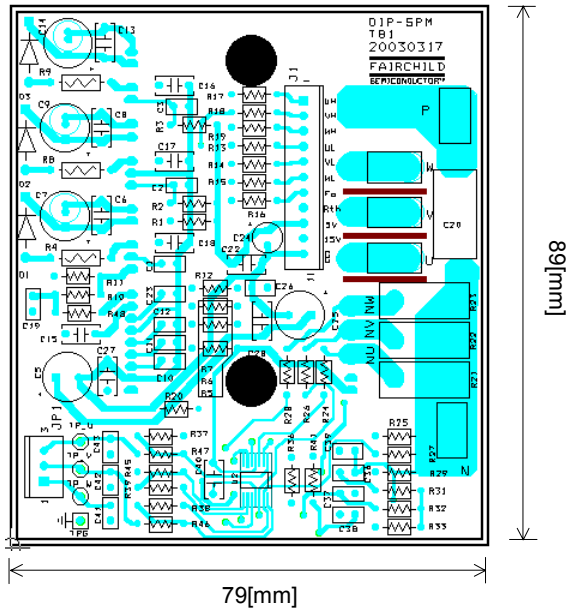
DIP-SPM
TB1
20030317
FAIRCHILD
SEMICONDUCTOR

D13
D4
R9
D3
C9
C8
R8
D2
C7
C6
R4
D1
R11
R10
R48
C19
C15
C27
C5
3
JP1
1
TP_U
TP_V
TP_W
TPG
C43
C42
C41
R39
R45
R37
R47
R38
R46
C40
U2
C16
C3
C17
C2
R3
R17
R18
R19
R13
R14
R15
R16
R2
R1
C18
C22
C24
C4
C23
C12
C11
C10
R12
R7
R6
R5
R20
C26
C25
C28
R28
R26
R24
R36
R41
C39
C37
C38
C36
R25
R27
R29
R31
R32
R33
J1
1
VH
VH
WH
UL
VL
WL
Fo
Rth
5V
15V
E
P
W
V
U
C20
NW
NV
NU
R21
R22
R23
N
89[mm]
79[mm]